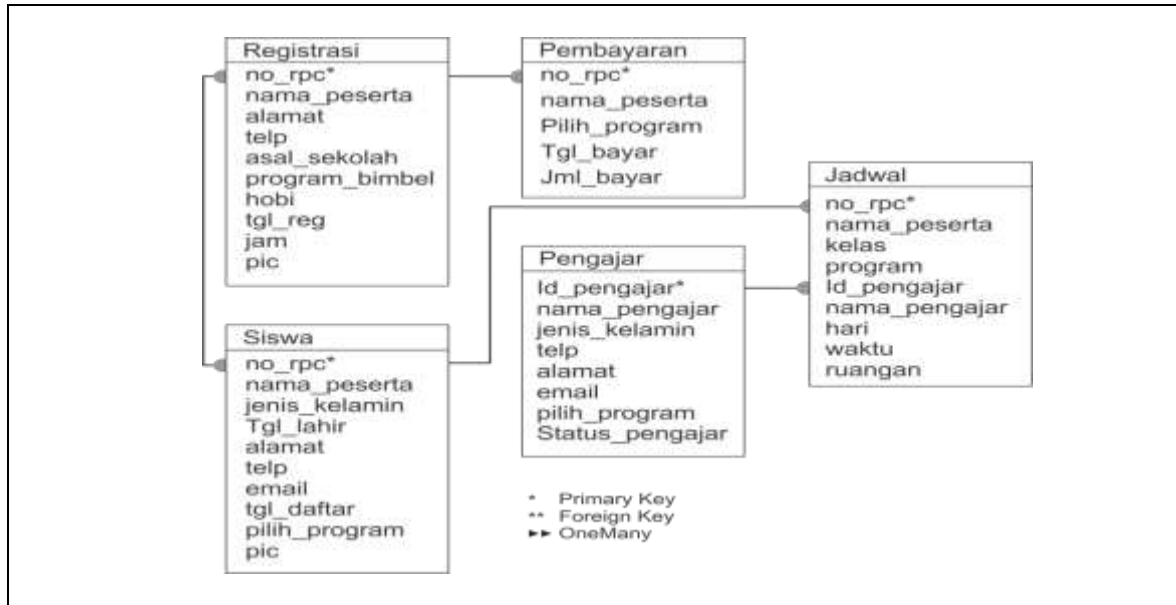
Registrasi
no_rpc*
nama_peserta
alamat
telp
asal_sekolah
program_bimbel
hobi
tgl_reg
jam
pic

Pembayaran
no_rpc*
nama_peserta
Pilih_program
Tgl_bayar
Jml_bayar

Jadwal
no_rpc*
nama_peserta
kelas
program
Id_pengajar
nama_pengajar
hari
waktu
ruangan

Pengajar
Id_pengajar*
nama_pengajar
jenis_kelamin
telp
alamat
email
pilih_program
Status_pengajar

Siswa
no_rpc*
nama_peserta
jenis_kelamin
Tgl_lahir
alamat
telp
email
tgl_daftar
pilih_program
pic

* Primary Key
** Foreign Key
►► OneMany